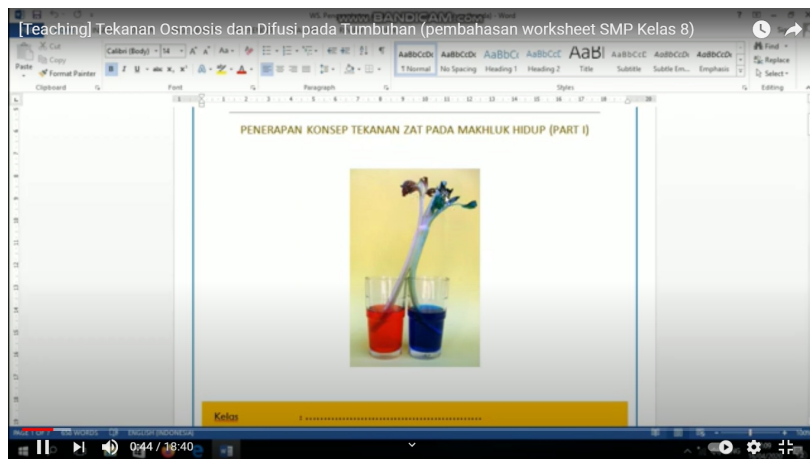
[Teaching] Tekanan Osmosis dan Difusi pada Tumbuhan (pembahasan worksheet SMP Kelas 8)

www.BANDICAM.com

Cut
Copy
Paste
Format Painter
Clipboard
Calibri (Body) 14
Font
Paragraph
AaBbCcDc ¶ Normal
AaBbCcDc No Spacing
AaBbCc Heading 1
AaBbCcC Heading 2
AaBl Title
AaBbCcC Subtitle
AaBbCcDc Subtle Em...
AaBbCcDc Emphasis
Styles
Find
Replace
Select
Editing

PENERAPAN KONSEP TEKANAN ZAT PADA MAKHLUK HIDUP (PART I)

Kelas : .............................................

ENGLISH (INDONESIA)

0:44 / 18:40